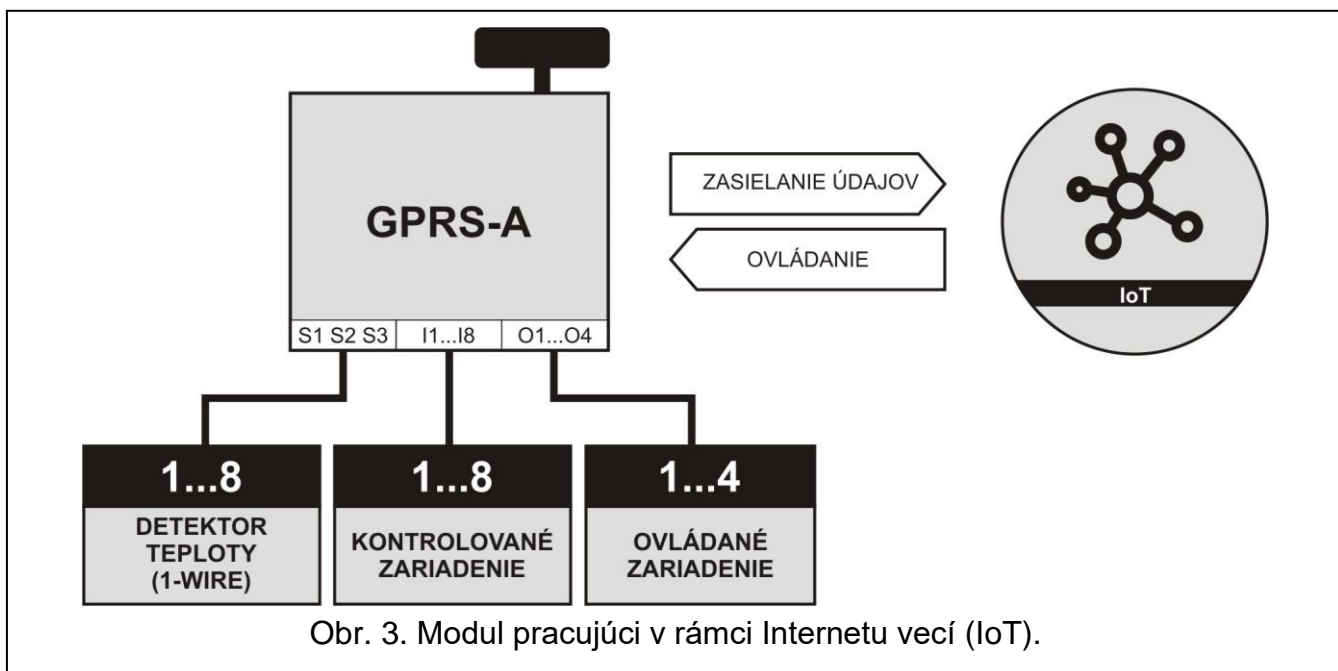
GPRS-A

S1 S2 S3 | I1...I8 | O1...O4

ZASIELANIE ÚDAJOV

OVLÁDANIE

IoT

1...8
DETEKTOR TEPLOTY (1-WIRE)

1...8
KONTROLOVANÉ ZARIADENIE

1...4
OVLÁDANÉ ZARIADENIE

Obr. 3. Modul pracujúci v rámci Internetu vecí (IoT).